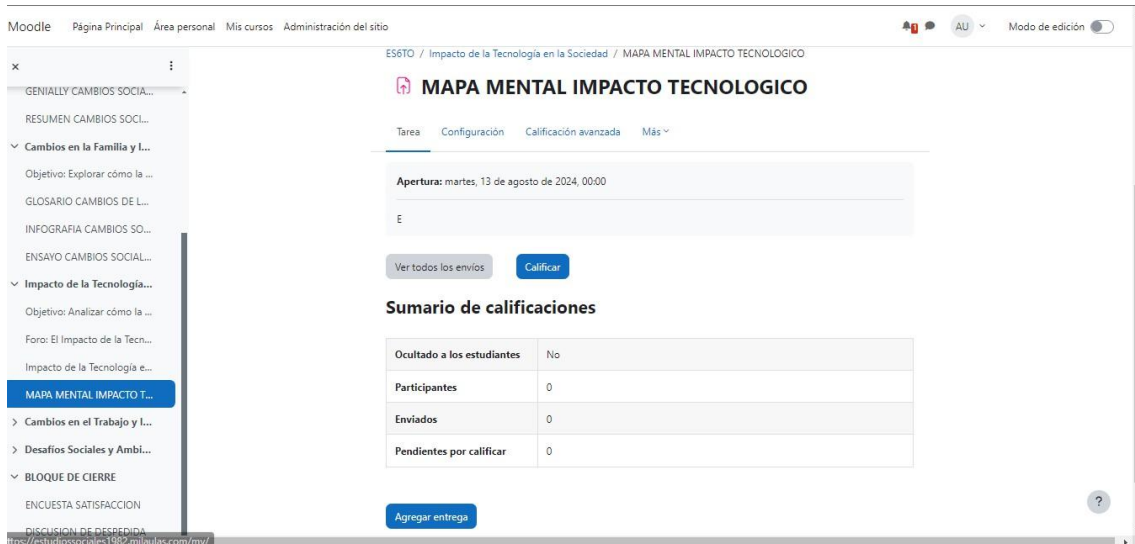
Moodle Página Principal Área personal Mis cursos Administración del sitio

AU Modo de edición

×

GENIALLY CAMBIOS SOCIA...

RESUMEN CAMBIOS SOCI...

Cambios en la Familia y l...

Objetivo: Explorar cómo la ...

GLOSARIO CAMBIOS DE L...

INFOGRAFIA CAMBIOS SO...

ENSAYO CAMBIOS SOCIAL...

Impacto de la Tecnología...

Objetivo: Analizar cómo la ...

Foro: El Impacto de la Tecn...

Impacto de la Tecnología e...

MAPA MENTAL IMPACTO T...

Cambios en el Trabajo y l...

Desafíos Sociales y Ambi...

BLOQUE DE CIERRE

ENCUESTA SATISFACCION

DISCUSION DE DESPEDIDA

ttps://estudiossociales1982.milaulas.com/my/

ES6TO / Impacto de la Tecnología en la Sociedad / MAPA MENTAL IMPACTO TECNOLOGICO

MAPA MENTAL IMPACTO TECNOLOGICO

Tarea Configuración Calificación avanzada Más

Apertura: martes, 13 de agosto de 2024, 00:00

E

Ver todos los envíos Calificar

Sumario de calificaciones

| | |
|---|---|
| Ocultado a los estudiantes | No |
| Participantes | 0 |
| Enviados | 0 |
| Pendientes por calificar | 0 |

Agregar entrega

?